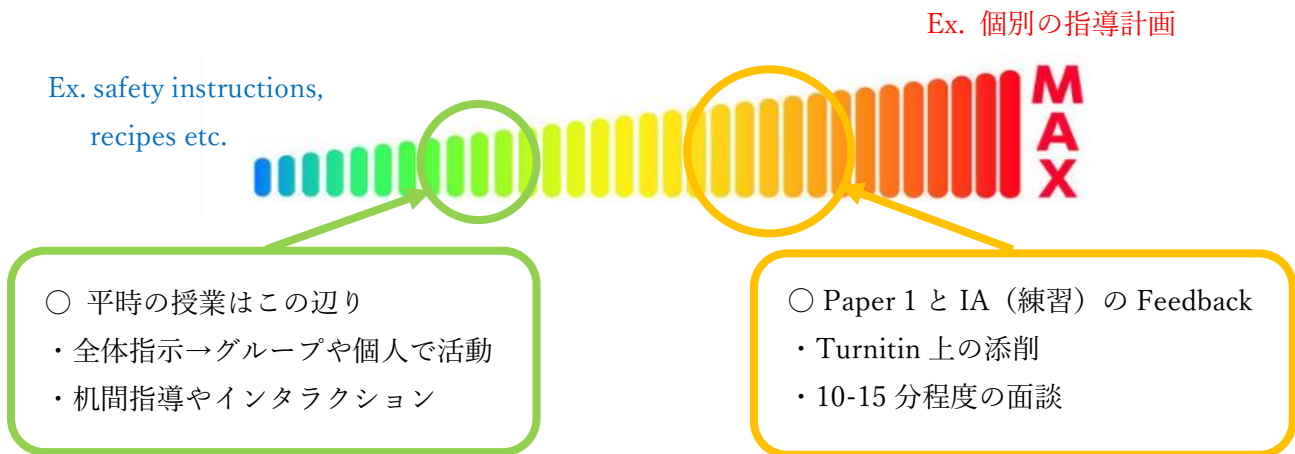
Ex. 個別の指導計画

Ex. safety instructions, recipes etc.

MAX

○ 平時の授業はこの辺り
・全体指示→グループや個人で活動
・机間指導やインタラクション

○ Paper 1 と IA（練習）の Feedback
・Turnitin 上の添削
・10-15 分程度の面談